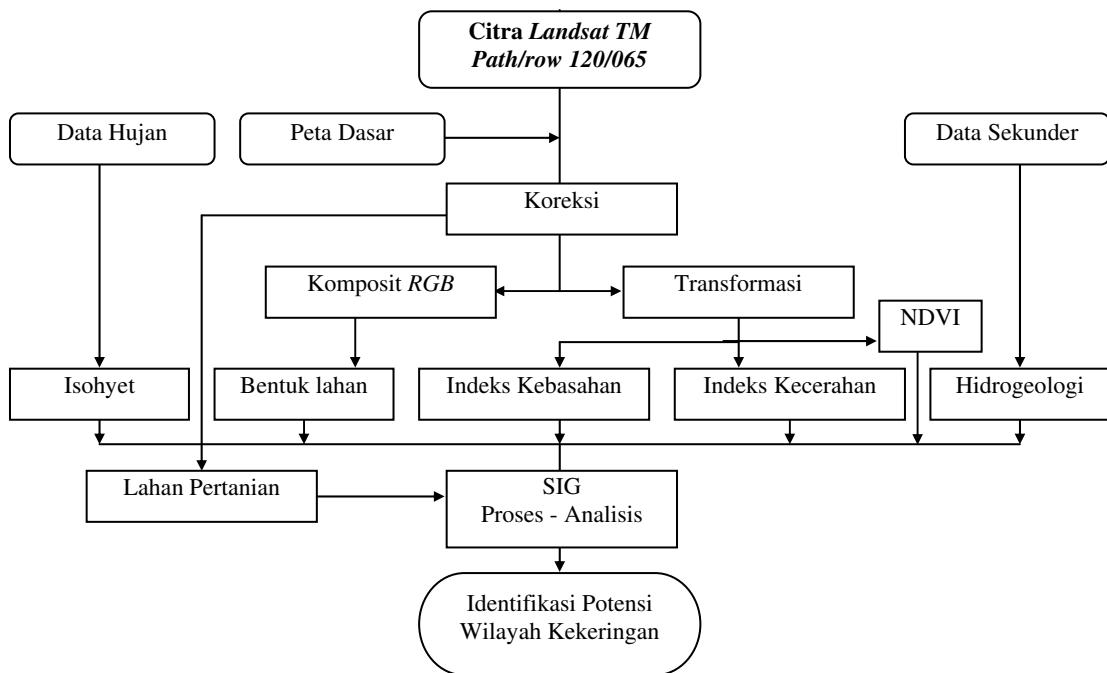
Citra Landsat TM
Path/row 120/065

Data Hujan

Peta Dasar

Data Sekunder

Koreksi

Komposit RGB

Transformasi

NDVI

Isohyet

Bentuk lahan

Indeks Kebasahan

Indeks Kecerahan

Hidrogeologi

Lahan Pertanian

SIG
Proses - Analisis

Identifikasi Potensi
Wilayah Kekeringan